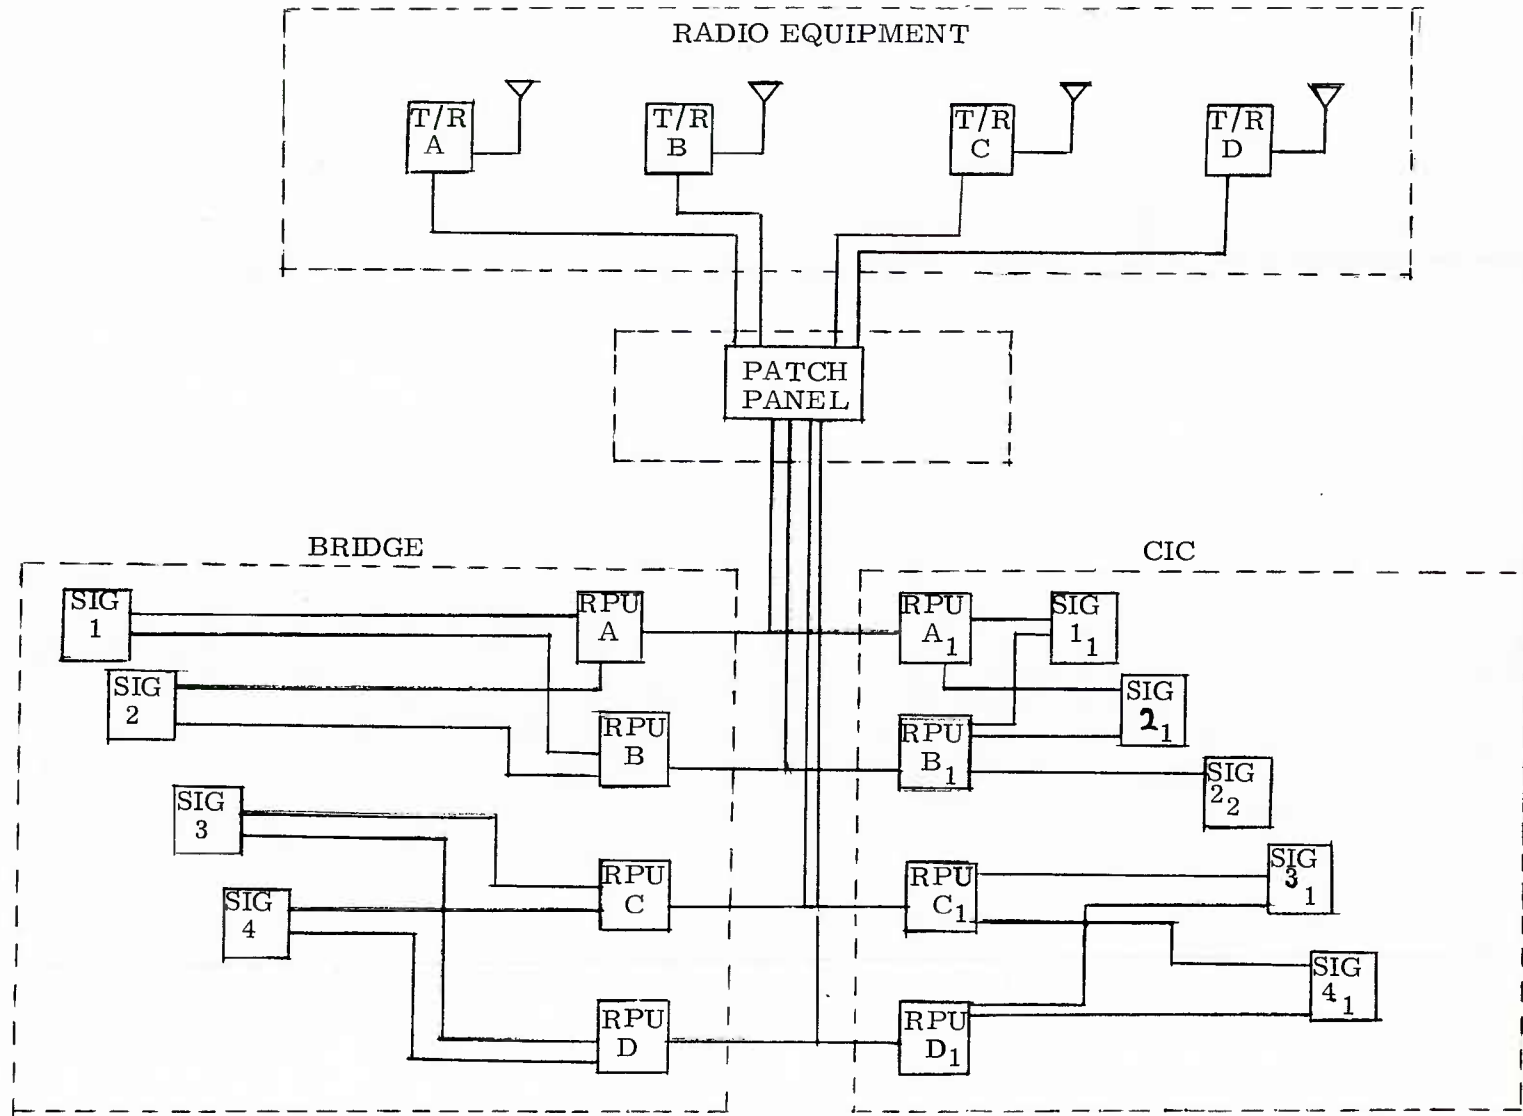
RADIO EQUIPMENT

T/R A

T/R B

T/R C

T/R D

PATCH PANEL

BRIDGE

CIC

SIG 1

RPU A

SIG 2

RPU B

SIG 3

RPU C

SIG 4

RPU D

RPU $A_1$

SIG $1_1$

SIG $2_1$

RPU $B_1$

SIG $2_2$

RPU $C_1$

SIG $3_1$

SIG $4_1$

RPU $D_1$